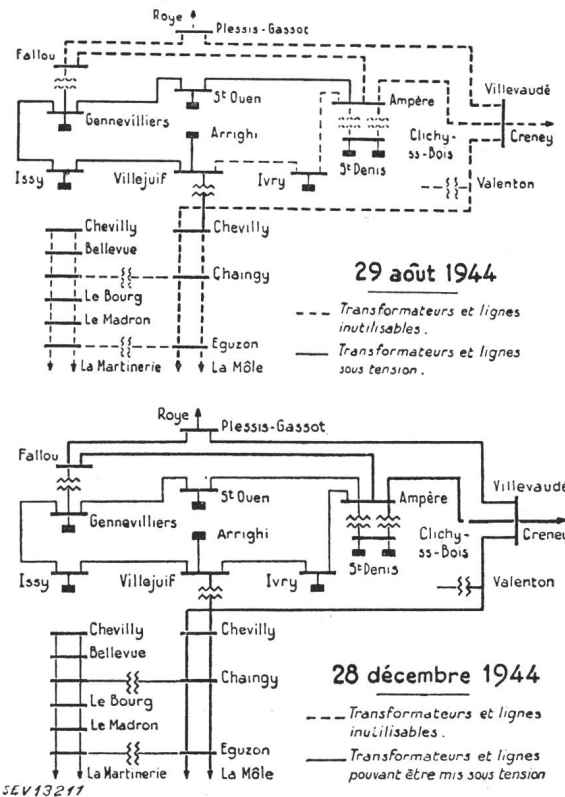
Roye
Plessis-Gassot
Fallou
St Ouen
Ampère
Villevaudé
Gennevilliers
Arrighi
Clichy-ss-Bois
Creney
St Denis
Issy
Villejuif
Ivry
Valenton
Chevilly
Chevilly
Bellevue
Chaingy
Le Bourg
Le Madron
Eguzon
La Martinerie
La Môle

29 août 1944

Transformateurs et lignes inutilisables.

Transformateurs et lignes sous tension.

Roye
Plessis-Gassot
Fallou
St Ouen
Ampère
Villevaudé
Gennevilliers
Arrighi
Clichy-ss-Bois
Creney
St Denis
Issy
Villejuif
Ivry
Valenton
Chevilly
Chevilly
Bellevue
Chaingy
Le Bourg
Le Madron
Eguzon
La Martinerie
La Môle

28 décembre 1944

Transformateurs et lignes inutilisables.

Transformateurs et lignes pouvant être mis sous tension

SEV13211